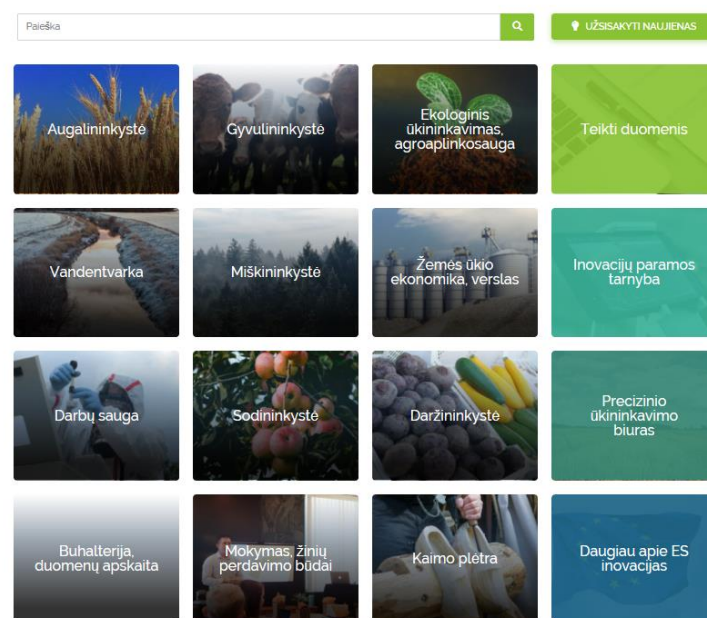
Paieška

UŽSISAKYTI NAUJIENAS

Augalininkystė

Gyvulininkystė

Ekologinis ūkininkavimas, agroaplinkosauga

Teikti duomenis

Vandentvarka

Miškininkystė

Žemės ūkio ekonomika, verslas

Inovacijų paramos tarnyba

Darbų sauga

Sodininkystė

Daržininkystė

Precizinio ūkininkavimo biuras

Buhalterija, duomenų apskaita

Mokymas, žinių perdavimo būdai

Kaimo plėtra

Daugiau apie ES inovacijas